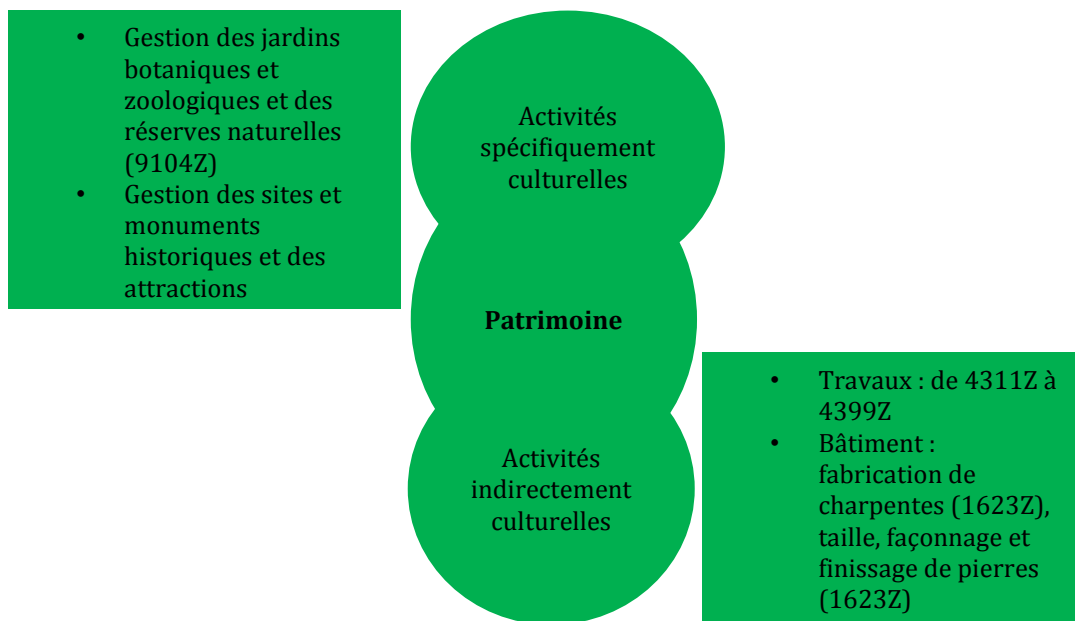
- Gestion des jardins botaniques et zoologiques et des réserves naturelles (9104Z)
- Gestion des sites et monuments historiques et des attractions

Activités spécifiquement culturelles

Patrimoine

Activités indirectement culturelles

- Travaux : de 4311Z à 4399Z
- Bâtiment : fabrication de charpentes (1623Z), taille, façonnage et finissage de pierres (1623Z)